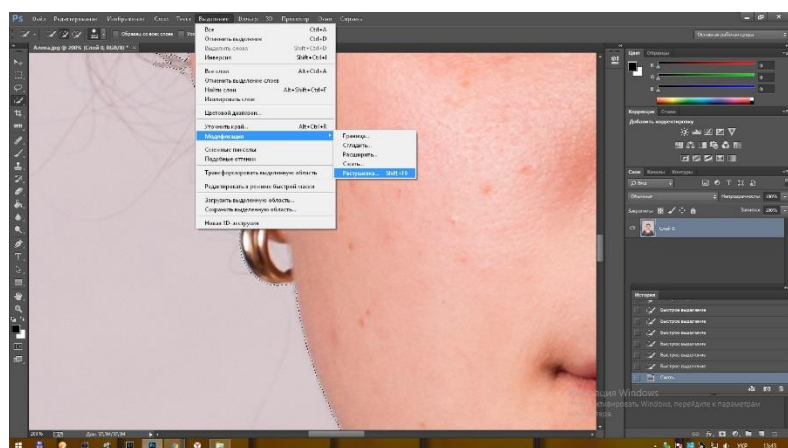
Ps Файл Редактирование Изображение Слои Текст Выделение Фильтр 3D Просмотр Окно Справка

Все Ctrl+A
Отменить выделение Ctrl+D
Выделить снова Shift+Ctrl+D
Инверсия Shift+Ctrl+I

Все слои Alt+Ctrl+A
Отменить выделение слоев
Найти слои Alt+Shift+Ctrl+F
Изолировать слои

Цветовой диапазон...

Уточнить край... Alt+Ctrl+R
Модификация

Граница...
Сгладить...
Расширить...
Сжать...
Растушевка... Shift+F6

Смежные пикселы
Подобные оттенки

Трансформировать выделенную область

Редактировать в режиме быстрой маски

Загрузить выделенную область...
Сохранить выделенную область...

Новая 3D-экструзия

Цвет Образцы

Коррекция Стили
Добавить корректировку

Слои Каналы Контуры

Обычные Непрозрачность: 100%
Закрепить: Заливка: 100%
Слой 0

История
Быстрое выделение
Быстрое выделение
Быстрое выделение
Быстрое выделение
Быстрое выделение
Быстрое выделение
Растушевка

Активация Windows
Чтобы активировать Windows, перейдите к параметрам компьютера.

200%